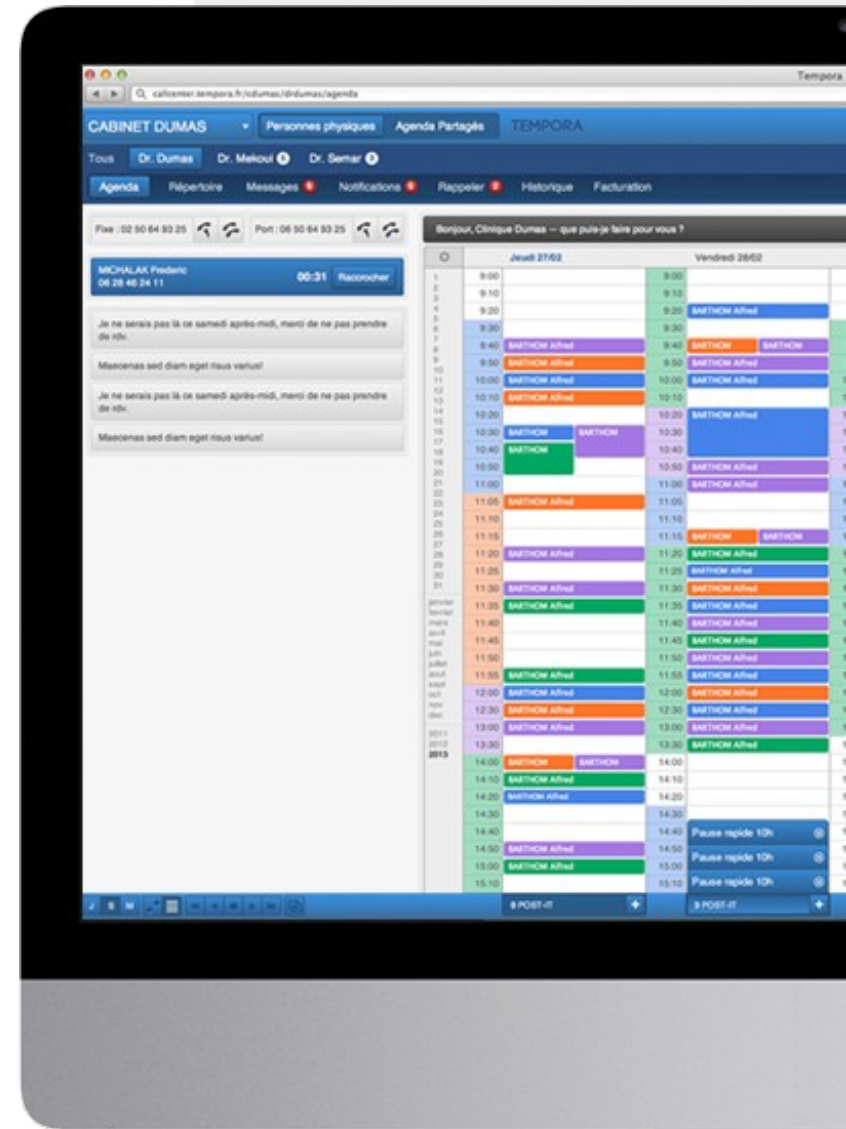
Tempora

callcenter.tempora.fr/cdumas/drdumas/agenda

CABINET DUMAS Personnes physiques Agenda Partagés TEMPORA

Tous Dr. Dumas Dr. Mekoui Dr. Semar

Agenda Répertoire Messages Notifications Rappeler Historique Facturation

Fixe : 02 50 64 93 25 Port : 06 50 64 93 25

MICHALAK Frederic 06 28 46 24 11 00:31 Raccrocher

Je ne serais pas là ce samedi après-midi, merci de ne pas prendre de rdv.

Maecenas sed diam eget risus varius!

Je ne serais pas là ce samedi après-midi, merci de ne pas prendre de rdv.

Maecenas sed diam eget risus varius!

Bonjour, Clinique Dumas — que puis-je faire pour vous ?

Jeudi 27/02 Vendredi 28/02

1 2 3 4 5 6 7 8 9 10 11 12 13 14 15 16 17 18 19 20 21 22 23 24 25 26 27 28 29 30 31

janvier fevrier mars avril mai juin juillet aout sept oct nov dec

2011 2012 2013

| | Jeudi 27/02 | | Vendredi 28/02 |
|---|---|---|---|
| 9:00 | | 9:00 | |
| 9:10 | | 9:10 | |
| 9:20 | | 9:20 | BARTHOM Alfred |
| 9:30 | | 9:30 | |
| 9:40 | BARTHOM Alfred | 9:40 | BARTHOM BARTHOM |
| 9:50 | BARTHOM Alfred | 9:50 | BARTHOM Alfred |
| 10:00 | BARTHOM Alfred | 10:00 | BARTHOM Alfred |
| 10:10 | BARTHOM Alfred | 10:10 | |
| 10:20 | | 10:20 | BARTHOM Alfred |
| 10:30 | BARTHOM BARTHOM | 10:30 | |
| 10:40 | BARTHOM | 10:40 | |
| 10:50 | | 10:50 | BARTHOM Alfred |
| 11:00 | | 11:00 | BARTHOM Alfred |
| 11:05 | BARTHOM Alfred | 11:05 | |
| 11:10 | | 11:10 | |
| 11:15 | | 11:15 | BARTHOM BARTHOM |
| 11:20 | BARTHOM Alfred | 11:20 | BARTHOM Alfred |
| 11:25 | | 11:25 | BARTHOM Alfred |
| 11:30 | BARTHOM Alfred | 11:30 | BARTHOM Alfred |
| 11:35 | BARTHOM Alfred | 11:35 | BARTHOM Alfred |
| 11:40 | | 11:40 | BARTHOM Alfred |
| 11:45 | | 11:45 | BARTHOM Alfred |
| 11:50 | | 11:50 | BARTHOM Alfred |
| 11:55 | BARTHOM Alfred | 11:55 | BARTHOM Alfred |
| 12:00 | BARTHOM Alfred | 12:00 | BARTHOM Alfred |
| 12:30 | BARTHOM Alfred | 12:30 | BARTHOM Alfred |
| 13:00 | BARTHOM Alfred | 13:00 | BARTHOM Alfred |
| 13:30 | | 13:30 | BARTHOM Alfred |
| 14:00 | BARTHOM BARTHOM | 14:00 | |
| 14:10 | BARTHOM Alfred | 14:10 | |
| 14:20 | BARTHOM Alfred | 14:20 | |
| 14:30 | | 14:30 | |
| 14:40 | | 14:40 | Pause rapide 10h |
| 14:50 | BARTHOM Alfred | 14:50 | Pause rapide 10h |
| 15:00 | BARTHOM Alfred | 15:00 | |
| 15:10 | | 15:10 | Pause rapide 10h |

J S M

8 POST-IT 8 POST-IT